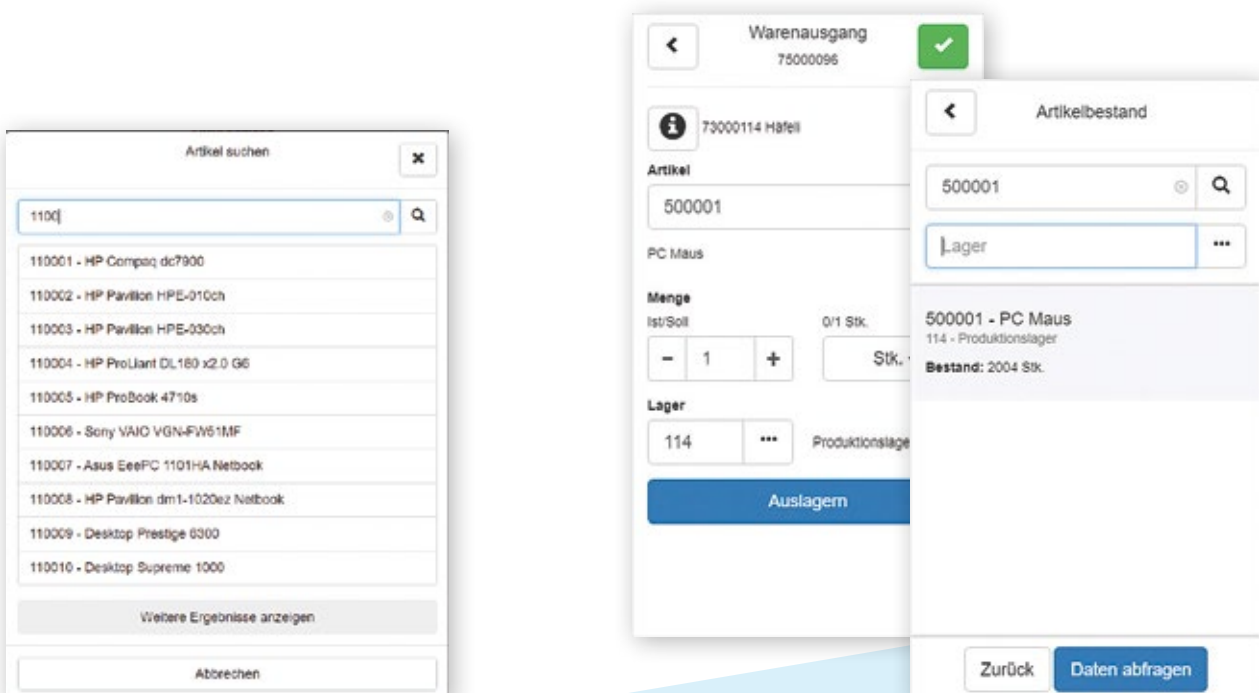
Artikel suchen

×

1100

110001 - HP Compaq dc7900

110002 - HP Pavilion HPE-010ch

110003 - HP Pavilion HPE-030ch

110004 - HP ProLiant DL180 x2.0 G6

110005 - HP ProBook 4710s

110006 - Sony VAIO VGN-FW61MF

110007 - Asus EeePC 1101HA Netbook

110008 - HP Pavilion dm1-1020ez Netbook

110009 - Desktop Prestige 6300

110010 - Desktop Supreme 1000

Weitere Ergebnisse anzeigen

Abbrechen

Warenausgang
75000096

73000114 Häfeli

Artikel

500001

PC Maus

Menge

Ist/Soll

0/1 Stk.

− 1 +

Stk.

Lager

114 ···

Produktionslage

Auslagern

Artikelbestand

500001

Lager

···

500001 - PC Maus

114 - Produktionslager

Bestand: 2004 Stk.

Zurück

Daten abfragen